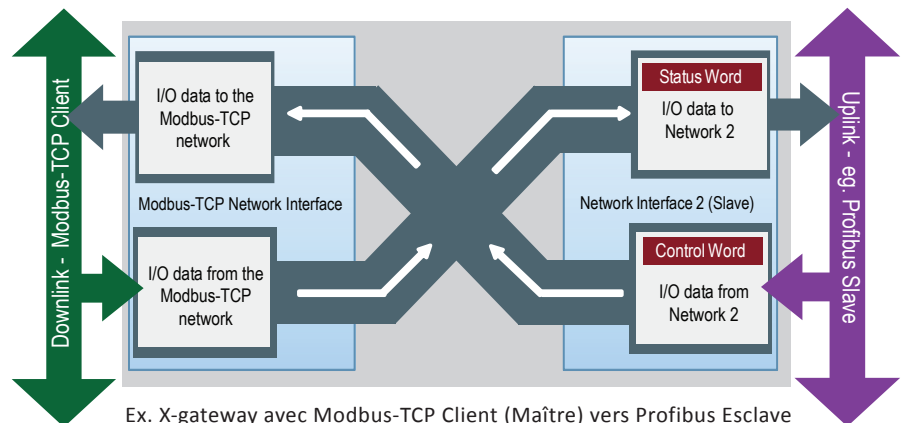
Downlink - Modbus-TCP Client

I/O data to the Modbus-TCP network

Modbus-TCP Network Interface

I/O data from the Modbus-TCP network

Status Word

I/O data to Network 2

Network Interface 2 (Slave)

Control Word

I/O data from Network 2

Uplink - eg. Profibus Slave

Ex. X-gateway avec Modbus-TCP Client (Maître) vers Profibus Esclave